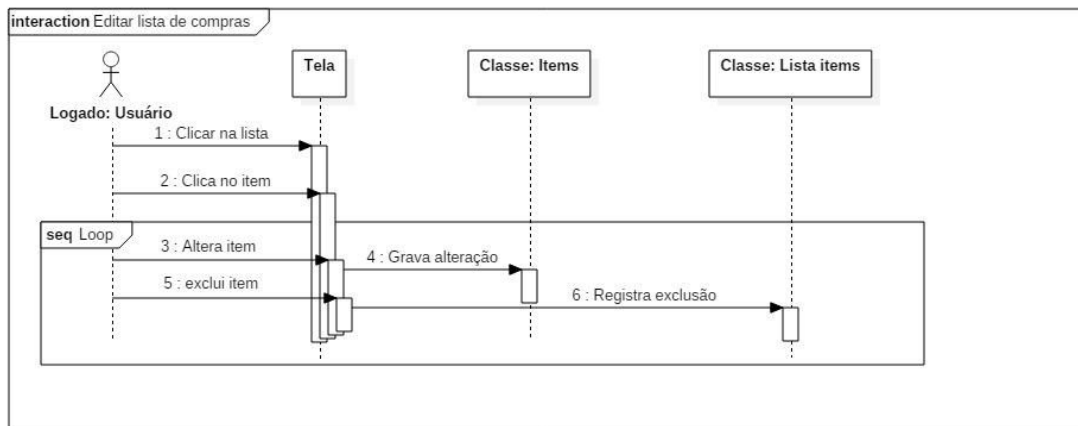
interaction Editar lista de compras

Logado: Usuário

Tela

Classe: Items

Classe: Lista items

1 : Clicar na lista

2 : Clica no item

seq Loop

3 : Altera item

4 : Grava alteração

5 : exclui item

6 : Registra exclusão